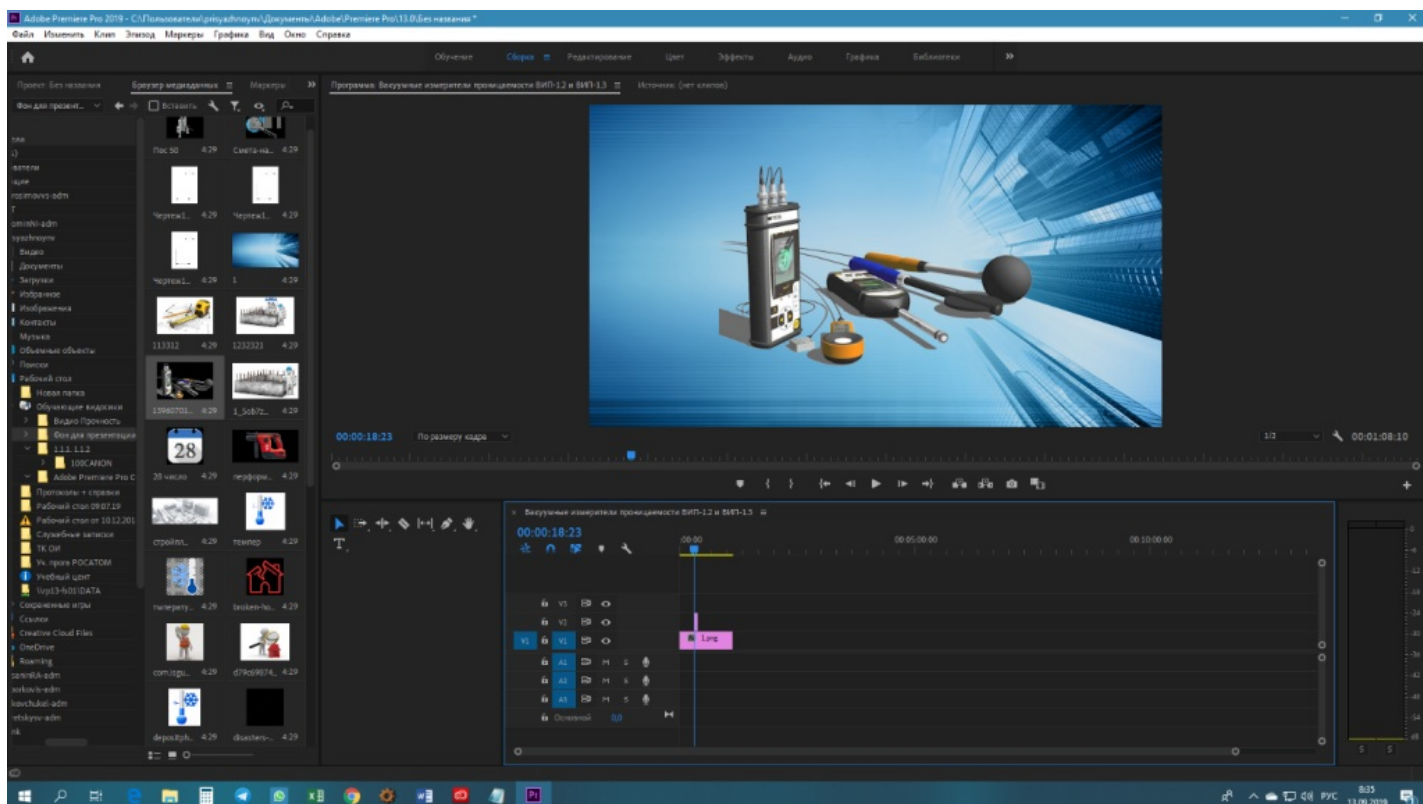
Adobe Premiere Pro 2019 - C:\Пользователи\prisyazhnoym\Документы\Adobe\Premiere Pro\13.0\Без названия *

Файл Изменить Клип Эпизод Маркеры Графика Вид Окно Справка

Обучение Сборка Редактирование Цвет Эффекты Аудио Графика Библиотеки »

Проект: Без названия Браузер медиаданных Маркеры »

Фон для презент... Вставить

Программа: Вакуумные измерители проницаемости ВИП-1.2 и ВИП-1.3 Источник: (нет клипов)

Пас 50 4:29 Смета-на... 4:29

Чертеж1... 4:29 Чертеж1... 4:29

Чертеж1... 4:29 1 4:29

113312 4:29 1232321 4:29

15960701... 4:29 1_Sob7z... 4:29

28 число 4:29 перфори... 4:29

стройпл... 4:29 темпер 4:29

тыперету... 4:29 broken-ho... 4:29

com.isgu... 4:29 d79c9074... 4:29

depositph... 4:29 disasters-... 4:29

Документы
Загрузки
Избранное
Изображения
Контакты
Музыка
Объемные объекты
Поиски
Рабочий стол
Новая папка
Обучающие видеоки
Видео Прочность
Фон для презентации
1.1.1.1.1.2
100CANON
Adobe Premiere Pro C
Протоколы + справки
Рабочий стол 09.07.19
Рабочий стол от 10.12.201
Служебные записки
ТК ОИ
Ук. проге РОСАТОМ
Учебный центр
\\vp13-fs01\DATA
Сохраненные игры
Ссылки
Creative Cloud Files
OneDrive
Roaming

28

00:00:18:23 По размеру кадра

1/2 00:01:08:10

Вакуумные измерители проницаемости ВИП-1.2 и ВИП-1.3

00:00:18:23

00:00 00:05:00:00 00:10:00:00

V3 V2 V1 A1 A2 A3

Основной 0,0

Long

РУС 8:35 13.09.2019